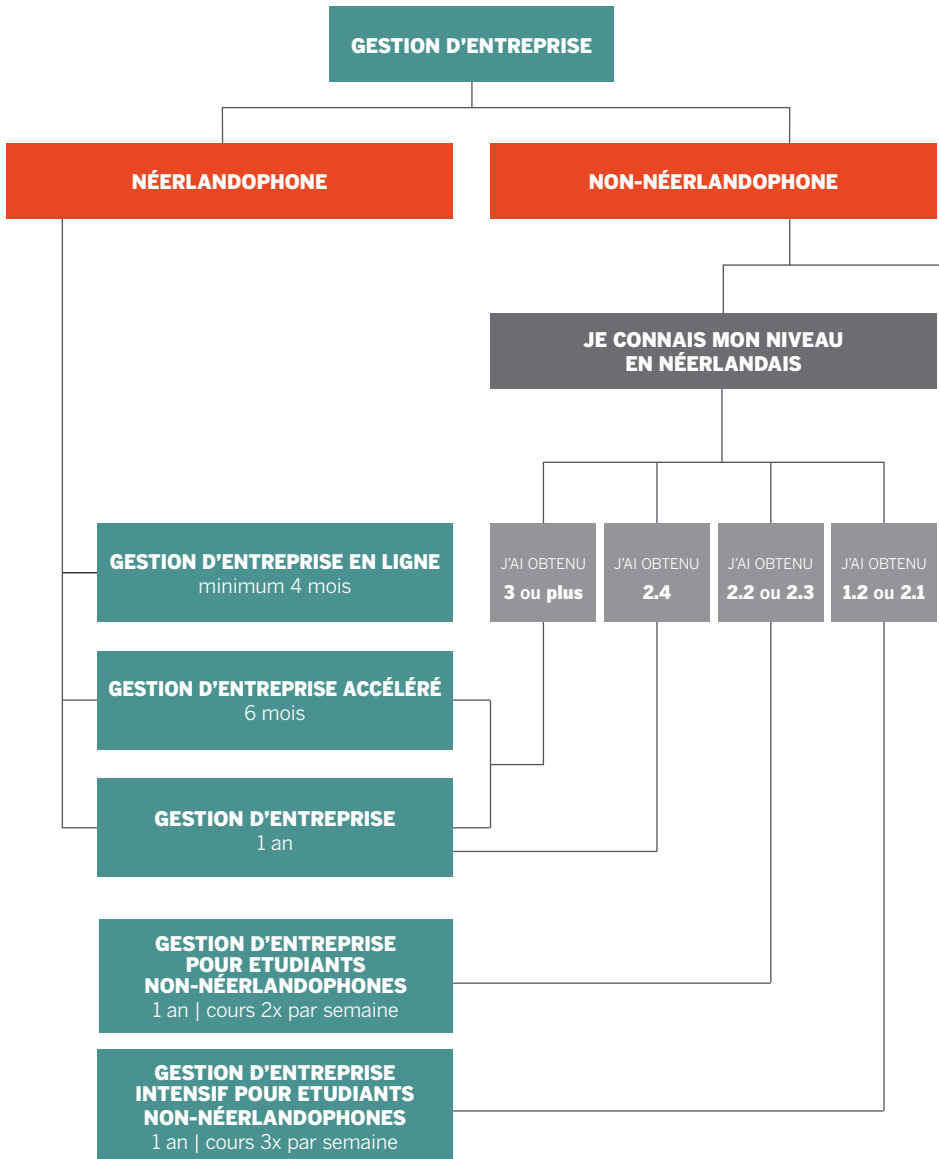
GESTION D'ENTREPRISE

NÉERLANDOPHONE

NON-NÉERLANDOPHONE

JE CONNAIS MON NIVEAU EN NÉERLANDAIS

J'AI OBTENU 3 ou plus

J'AI OBTENU 2.4

J'AI OBTENU 2.2 ou 2.3

J'AI OBTENU 1.2 ou 2.1

GESTION D'ENTREPRISE EN LIGNE
minimum 4 mois

GESTION D'ENTREPRISE ACCÉLÉRÉ
6 mois

GESTION D'ENTREPRISE
1 an

GESTION D'ENTREPRISE POUR ETUDIANTS NON-NÉERLANDOPHONES
1 an | cours 2x par semaine

GESTION D'ENTREPRISE INTENSIF POUR ETUDIANTS NON-NÉERLANDOPHONES
1 an | cours 3x par semaine